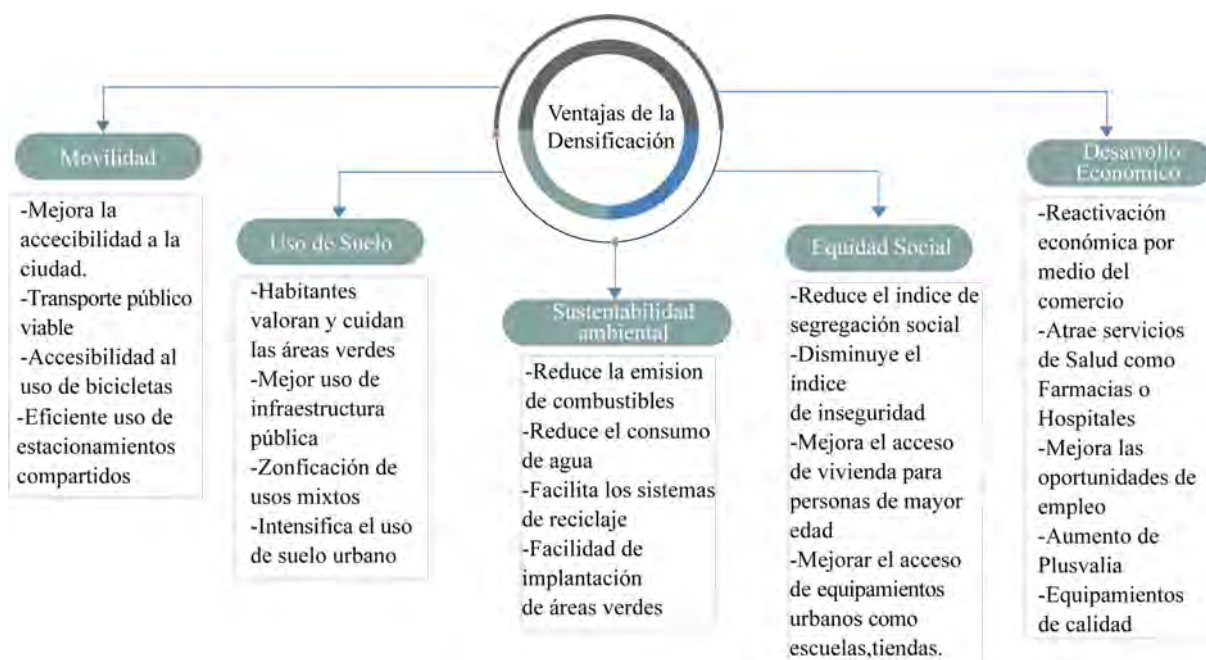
Ventajas de la Densificación

Movilidad

-Mejora la accecibilidad a la ciudad.
-Transporte público viable
-Accesibilidad al uso de bicicletas
-Eficiente uso de estacionamientos compartidos

Uso de Suelo

-Habitantes valoran y cuidan las áreas verdes
-Mejor uso de infraestructura pública
-Zonficación de usos mixtos
-Intensifica el uso de suelo urbano

Sustentabilidad ambiental

-Reduce la emision de combustibles
-Reduce el consumo de agua
-Facilita los sistemas de reciclaje
-Facilidad de implantación de áreas verdes

Equidad Social

-Reduce el indice de segregación social
-Disminuye el indice de inseguridad
-Mejora el acceso de vivienda para personas de mayor edad
-Mejorar el acceso de equipamientos urbanos como escuelas,tiendas.

Desarrollo Económico

-Reactivación económica por medio del comercio
-Atrae servicios de Salud como Farmacias o Hospitales
-Mejora las oportunidades de empleo
-Aumento de Plusvalia
-Equipamientos de calidad